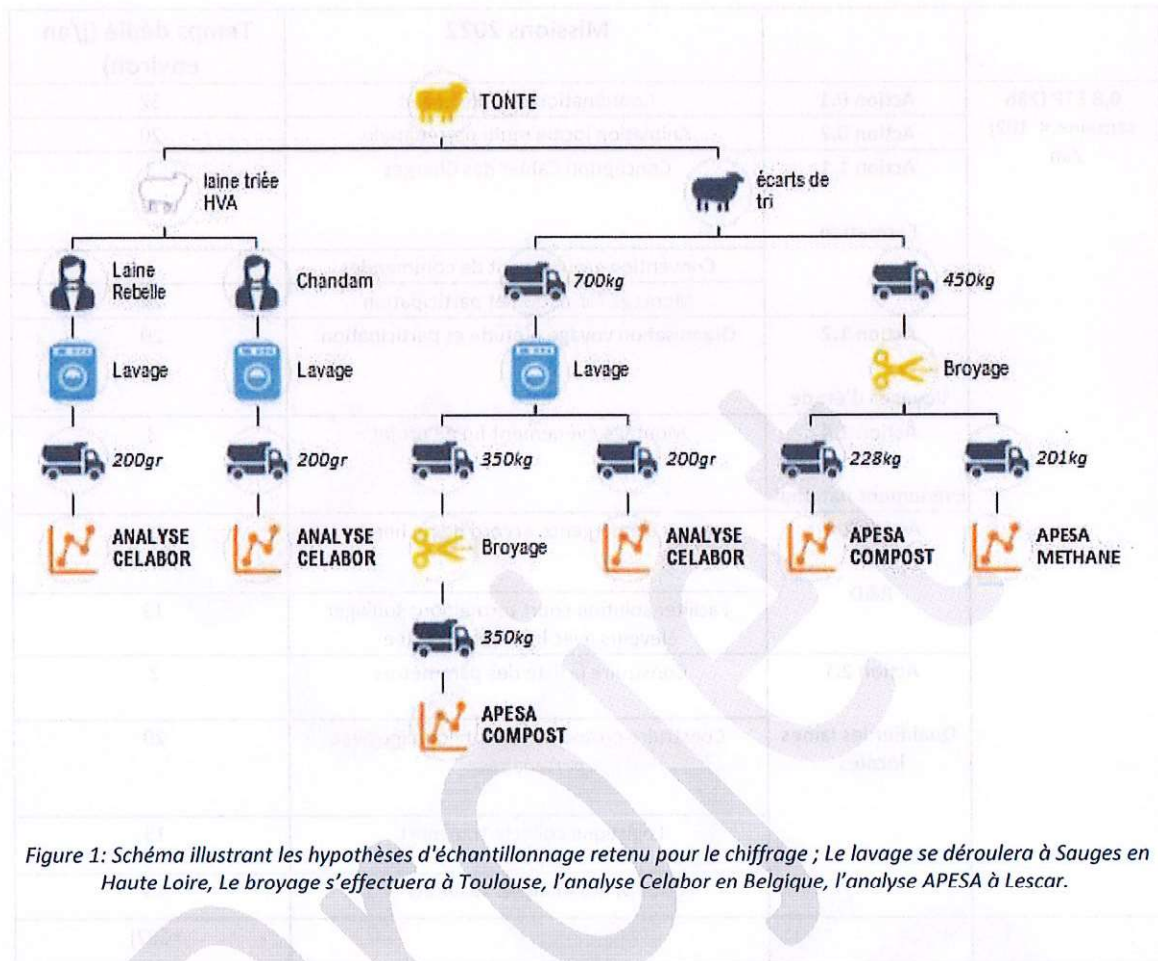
TONTE

laine triée HVA

écarts de tri

Laine Rebelle

Chandam

700kg

450kg

Lavage

Lavage

Lavage

Broyage

200gr

200gr

350kg

200gr

228kg

201kg

ANALYSE CELABOR

ANALYSE CELABOR

Broyage

ANALYSE CELABOR

APESA COMPOST

APESA METHANE

350kg

APESA COMPOST

Figure 1: Schéma illustrant les hypothèses d'échantillonnage retenu pour le chiffrage ; Le lavage se déroulera à Sauges en Haute Loire, Le broyage s'effectuera à Toulouse, l'analyse Celabor en Belgique, l'analyse APESA à Lescar.